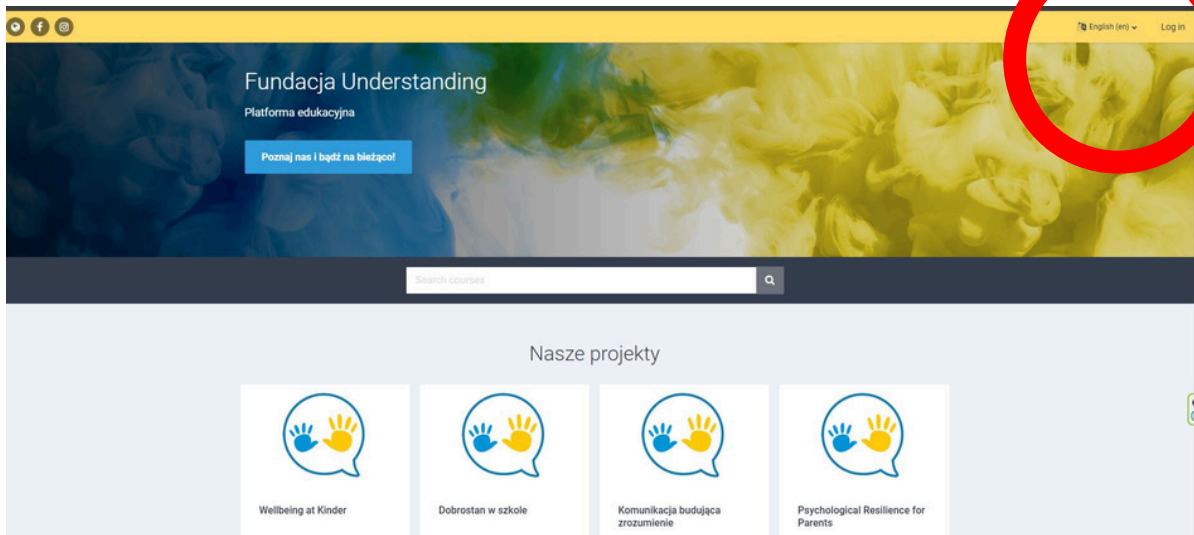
English (en) Log in

Fundacja Understanding

Platforma edukacyjna

Poznaj nas i bądź na bieżąco!

Search courses

Nasze projekty

Wellbeing at Kinder

Dobrostan w szkole

Komunikacja budująca zrozumienie

Psychological Resilience for Parents